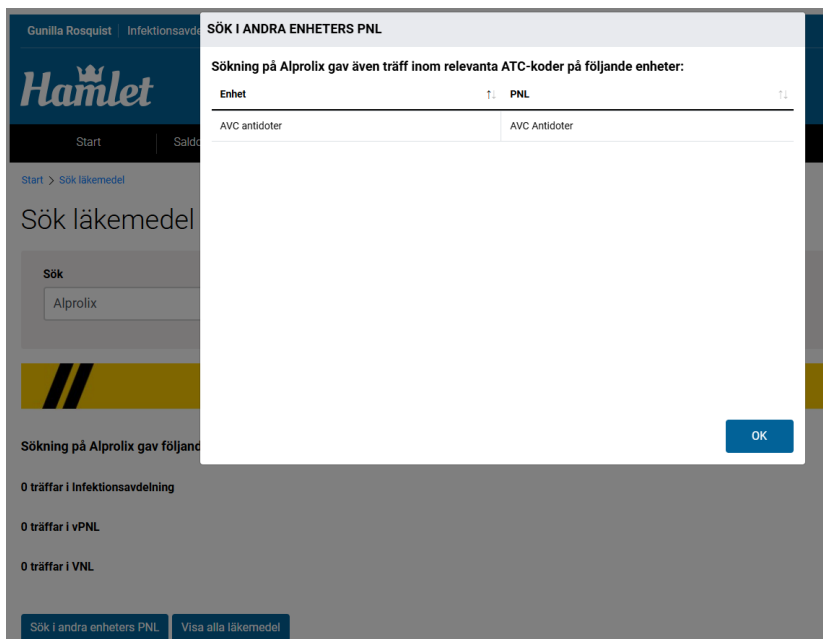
Gunilla Rosquist | Infektionsavde

Hamlet

Start | Saldo

Start > Sök läkemedel

Sök läkemedel

Sök

Alprolix

Sökning på Alprolix gav följand

0 träffar i Infektionsavdelning

0 träffar i vPNL

0 träffar i VNL

Sök i andra enheters PNL | Visa alla läkemedel

SÖK I ANDRA ENHETERS PNL

Sökning på Alprolix gav även träff inom relevanta ATC-koder på följande enheter:

| Enhet | PNL |
|---|---|
| AVC antidoter | AVC Antidoter |

OK